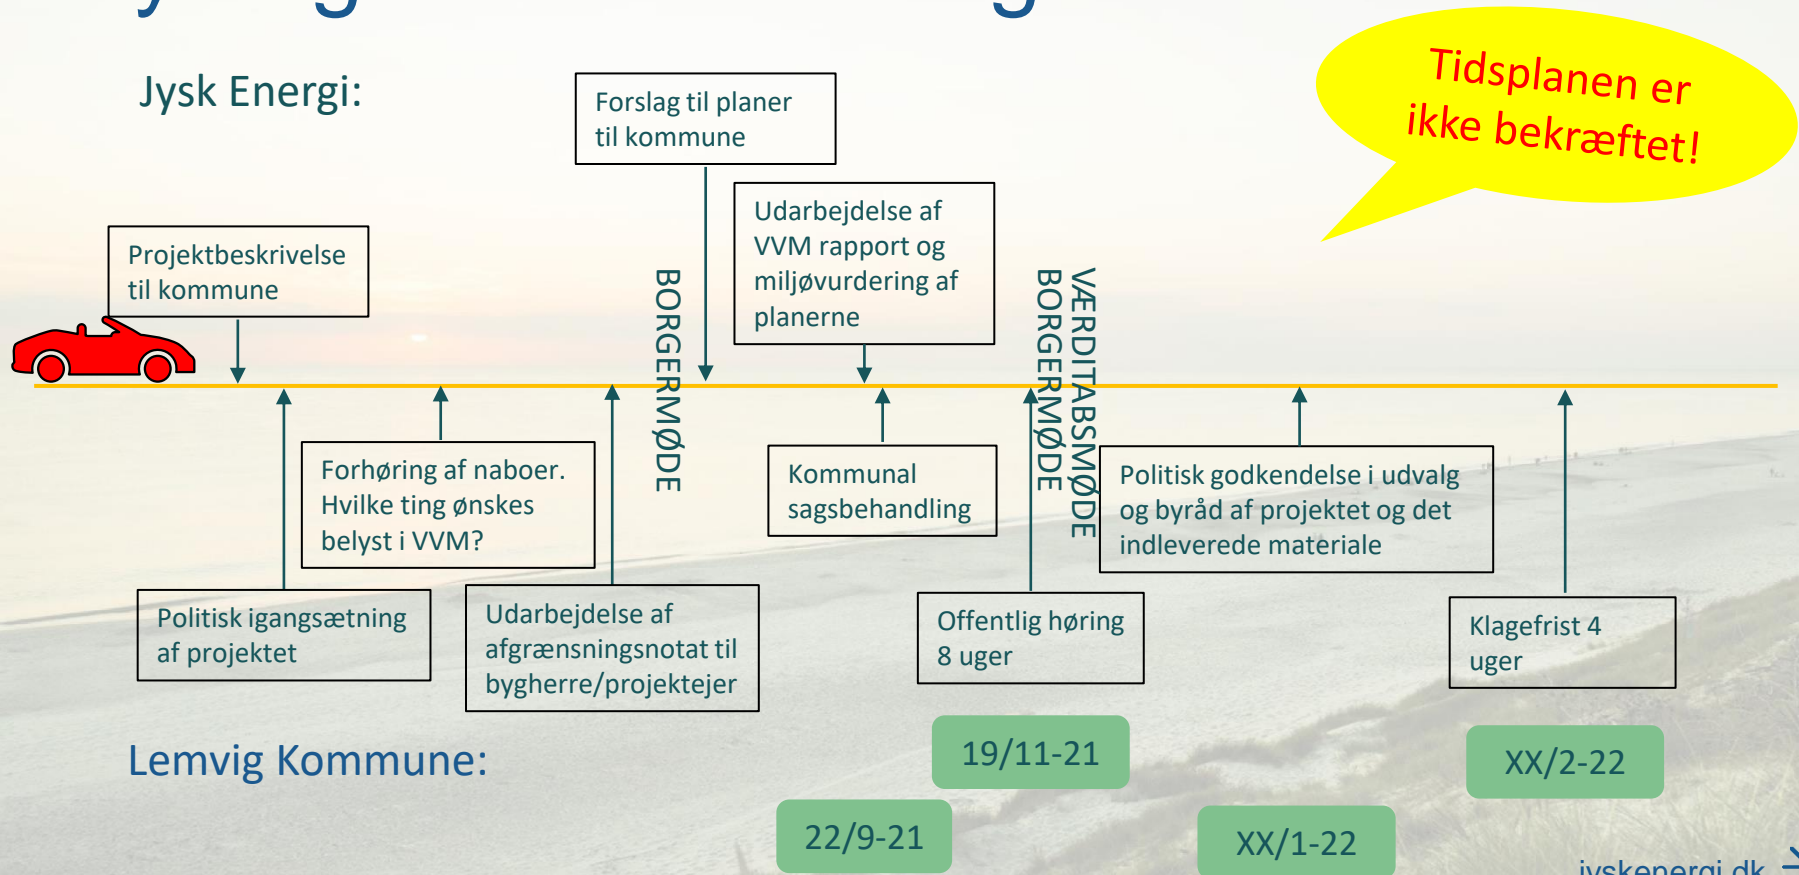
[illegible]

Jysk Energi:

Tidsplanen er ikke bekræftet!

Forslag til planer til kommune

Projektbeskrivelse til kommune

Udarbejdelse af VVM rapport og miljøvurdering af planerne

BORGERMØDE

BORGERMØDE

VÆRDITABSMØDE

Forhøring af naboer. Hvilke ting ønskes belyst i VVM?

Kommunal sagsbehandling

Politisk godkendelse i udvalg og byråd af projektet og det indleverede materiale

Politisk igangsætning af projektet

Udarbejdelse af afgrænsningsnotat til bygherre/projektejer

Offentlig høring 8 uger

Klagefrist 4 uger

Lemvig Kommune:

19/11-21

XX/2-22

22/9-21

XX/1-22

jyskenergi.dk